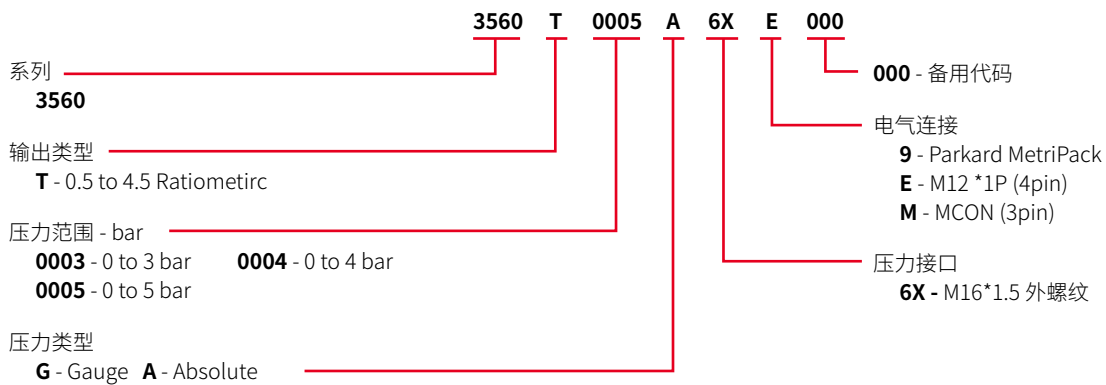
**3560 T 0005 A 6X E 000**

系列
**3560**

输出类型
**T** - 0.5 to 4.5 Ratiometirc

压力范围 - bar
**0003** - 0 to 3 bar **0004** - 0 to 4 bar
**0005** - 0 to 5 bar

压力类型
**G** - Gauge **A** - Absolute

**000** - 备用代码

电气连接
**9** - Parkard MetriPack
**E** - M12 *1P (4pin)
**M** - MCON (3pin)

压力接口
**6X -** M16*1.5 外螺纹